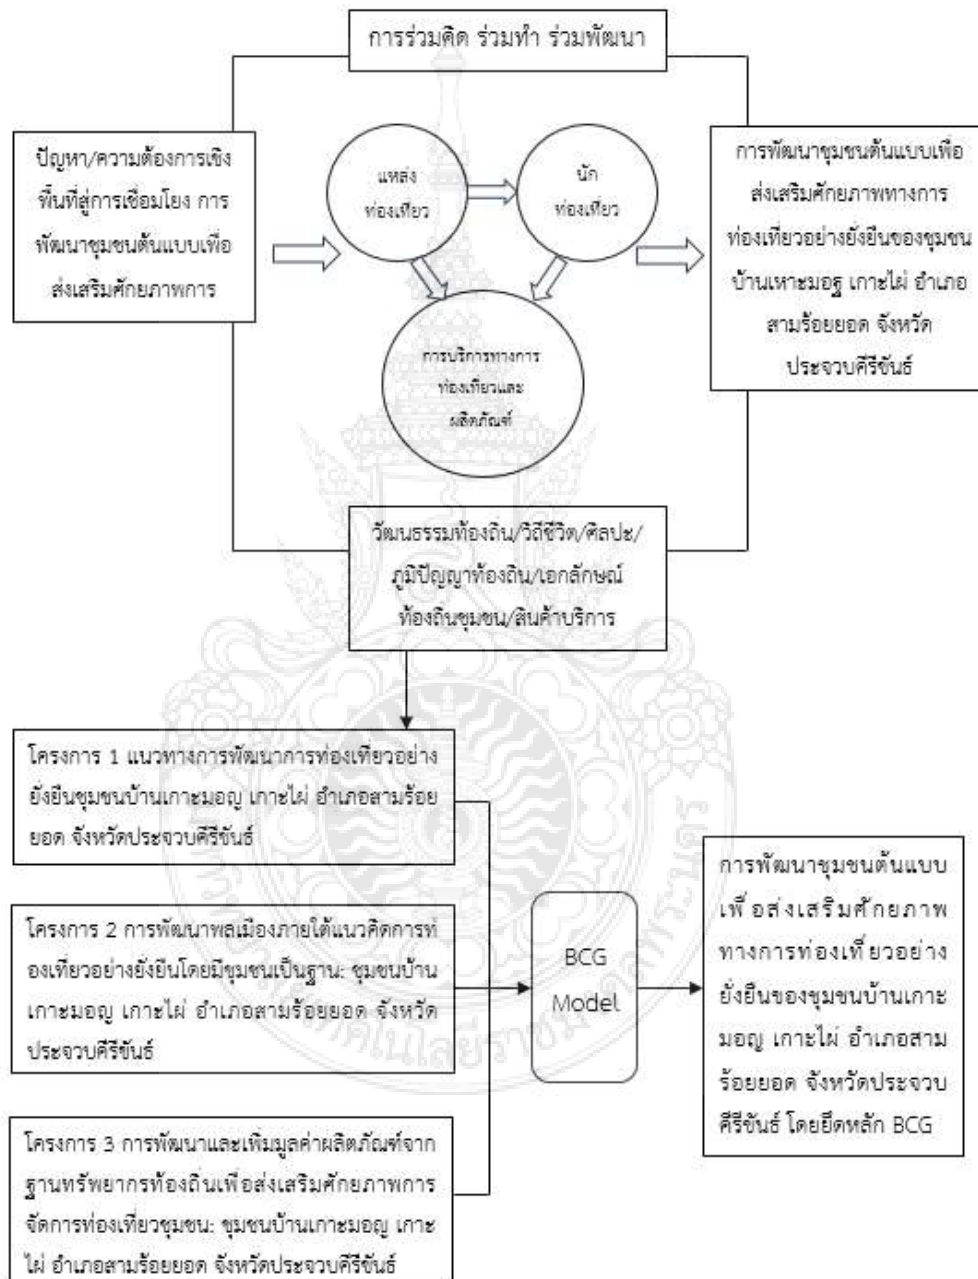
การร่วมคิด ร่วมทำ ร่วมพัฒนา

ปัญหา/ความต้องการเชิงพื้นที่สู่การเชื่อมโยง การพัฒนาชุมชนต้นแบบเพื่อส่งเสริมศักยภาพการ

แหล่งท่องเที่ยว

นักท่องเที่ยว

การบริการทางการท่องเที่ยวและผลิตภัณฑ์

การพัฒนาชุมชนต้นแบบเพื่อส่งเสริมศักยภาพทางการท่องเที่ยวอย่างยั่งยืนของชุมชนบ้านเหาะมอญ เกาะไผ่ อำเภอสามร้อยยอด จังหวัดประจวบคีรีขันธ์

วัฒนธรรมท้องถิ่น/วิถีชีวิต/ศิลปะ/ภูมิปัญญาท้องถิ่น/เอกลักษณ์ท้องถิ่นชุมชน/สินค้าบริการ

โครงการ 1 แนวทางการพัฒนาการท่องเที่ยวอย่างยั่งยืนชุมชนบ้านเกาะมอญ เกาะไผ่ อำเภอสามร้อยยอด จังหวัดประจวบคีรีขันธ์

โครงการ 2 การพัฒนาพลเมืองภายใต้แนวคิดการท่องเที่ยวอย่างยั่งยืนโดยมีชุมชนเป็นฐาน: ชุมชนบ้านเกาะมอญ เกาะไผ่ อำเภอสามร้อยยอด จังหวัดประจวบคีรีขันธ์

โครงการ 3 การพัฒนาและเพิ่มมูลค่าผลิตภัณฑ์จากฐานทรัพยากรท้องถิ่นเพื่อส่งเสริมศักยภาพการจัดการท่องเที่ยวชุมชน: ชุมชนบ้านเกาะมอญ เกาะไผ่ อำเภอสามร้อยยอด จังหวัดประจวบคีรีขันธ์

BCG Model

การพัฒนาชุมชนต้นแบบเพื่อส่งเสริมศักยภาพทางการท่องเที่ยวอย่างยั่งยืนของชุมชนบ้านเกาะมอญ เกาะไผ่ อำเภอสามร้อยยอด จังหวัดประจวบคีรีขันธ์ โดยยึดหลัก BCG